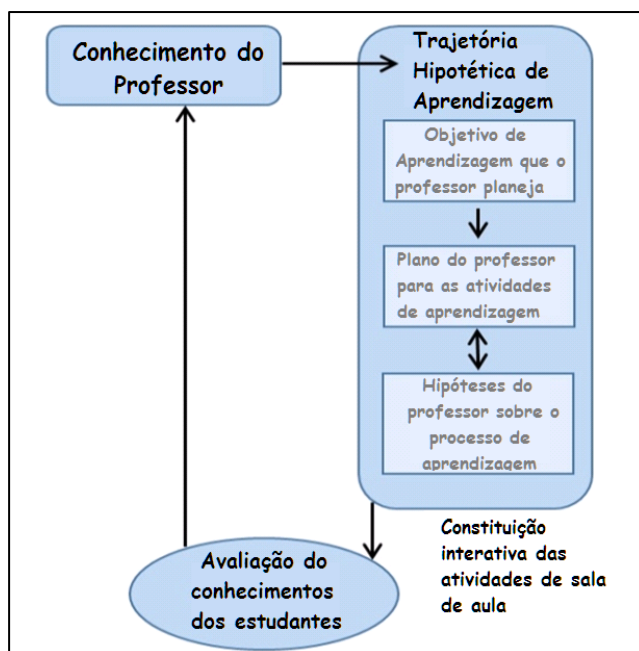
Conhecimento do Professor

Trajetória Hipotética de Aprendizagem

Objetivo de Aprendizagem que o professor planeja

Plano do professor para as atividades de aprendizagem

Hipóteses do professor sobre o processo de aprendizagem

Constituição interativa das atividades de sala de aula

Avaliação do conhecimentos dos estudantes